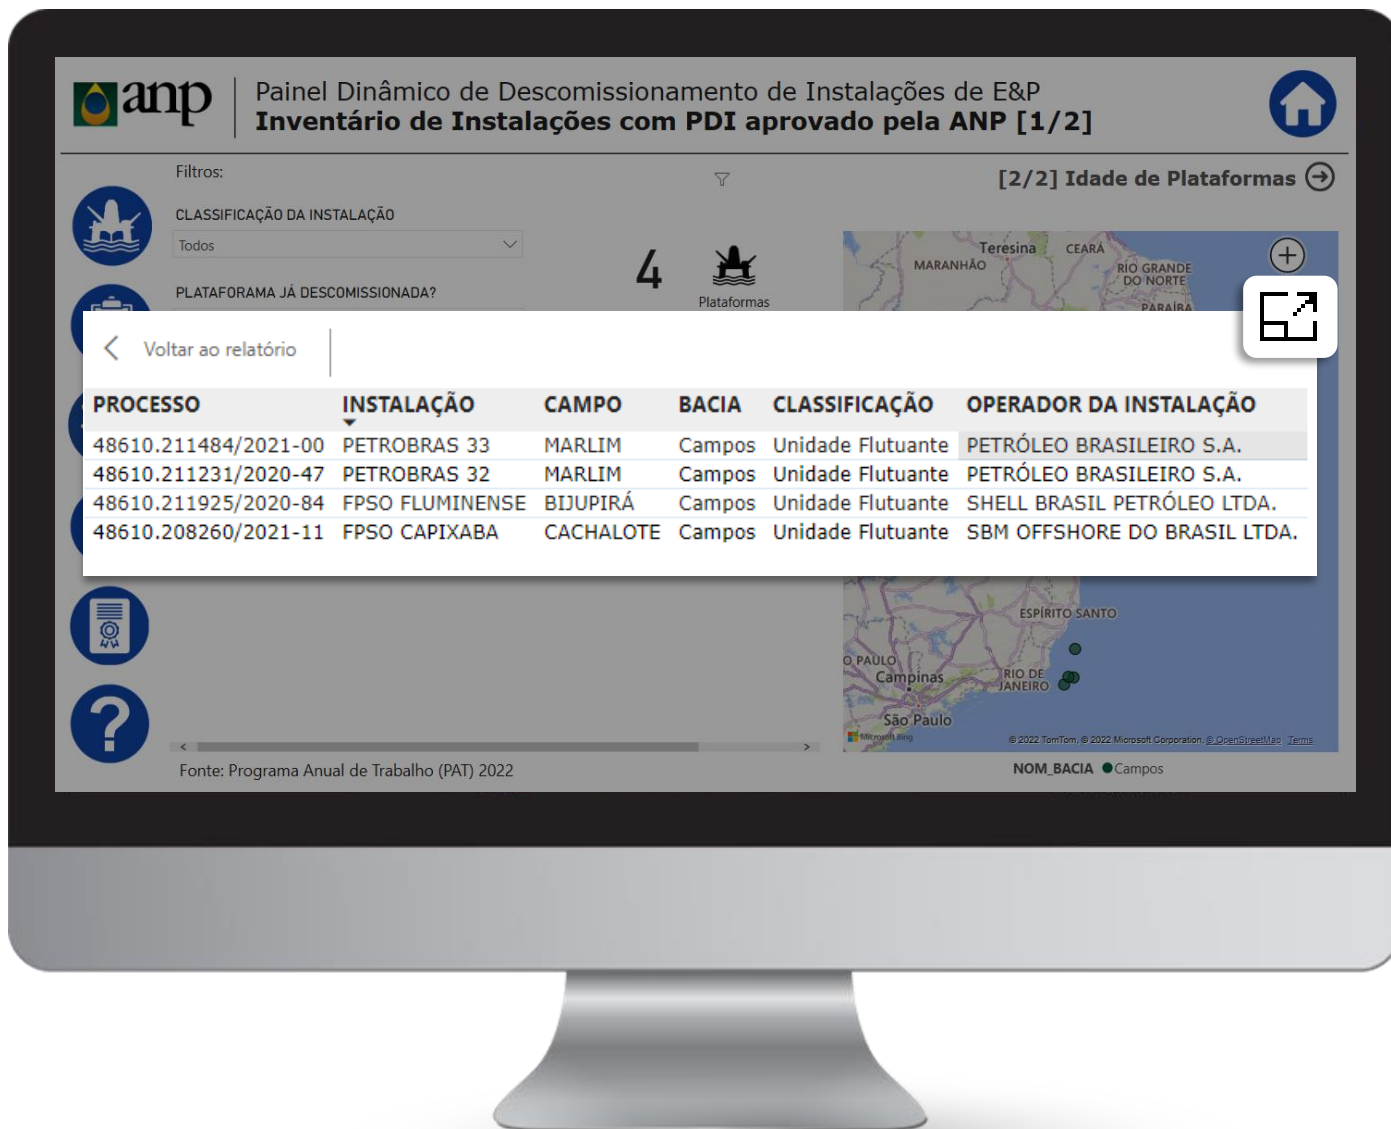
anp

Painel Dinâmico de Descomissionamento de Instalações de E&P
Inventário de Instalações com PDI aprovado pela ANP [1/2]

Filtros:

[2/2] Idade de Plataformas

CLASSIFICAÇÃO DA INSTALAÇÃO

Todos

4

Plataformas

PLATAFORAMA JÁ DESCOMISSIONADA?

Teresina CEARÁ MARANHÃO RIO GRANDE DO NORTE PARAÍBA

Voltar ao relatório

| PROCESSO | INSTALAÇÃO | CAMPO | BACIA | CLASSIFICAÇÃO | OPERADOR DA INSTALAÇÃO |
|---|---|---|---|---|---|
| 48610.211484/2021-00 | PETROBRAS 33 | MARLIM | Campos | Unidade Flutuante | PETRÓLEO BRASILEIRO S.A. |
| 48610.211231/2020-47 | PETROBRAS 32 | MARLIM | Campos | Unidade Flutuante | PETRÓLEO BRASILEIRO S.A. |
| 48610.211925/2020-84 | FPSO FLUMINENSE | BIJUPIRÁ | Campos | Unidade Flutuante | SHELL BRASIL PETRÓLEO LTDA. |
| 48610.208260/2021-11 | FPSO CAPIXABA | CACHALOTE | Campos | Unidade Flutuante | SBM OFFSHORE DO BRASIL LTDA. |

ESPÍRITO SANTO
O PAULO
Campinas
RIO DE JANEIRO
São Paulo
Microsoft Bing
© 2022 TomTom, © 2022 Microsoft Corporation, © OpenStreetMap Terms

Fonte: Programa Anual de Trabalho (PAT) 2022

NOM_BACIA ● Campos